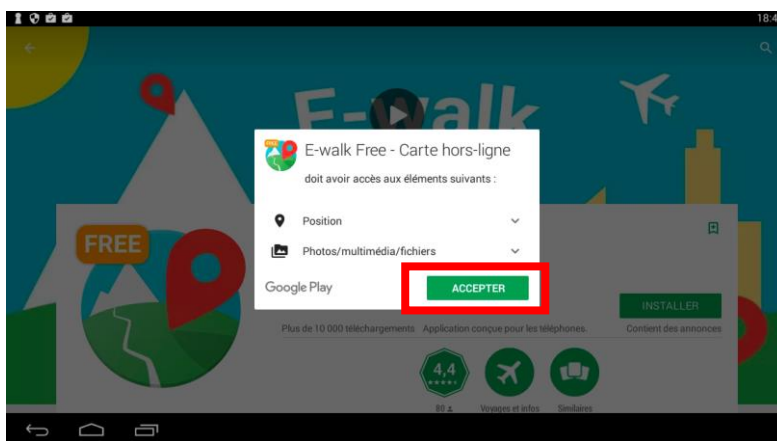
18:4

E-walk

FREE

E-walk Free - Carte hors-ligne

doit avoir accès aux éléments suivants :

Position

Photos/multimédia/fichiers

Google Play

ACCEPTER

INSTALLER

Plus de 10 000 téléchargements

Application conçue pour les téléphones.

Contient des annonces

4,4

80

Voyages et infos

Similaires